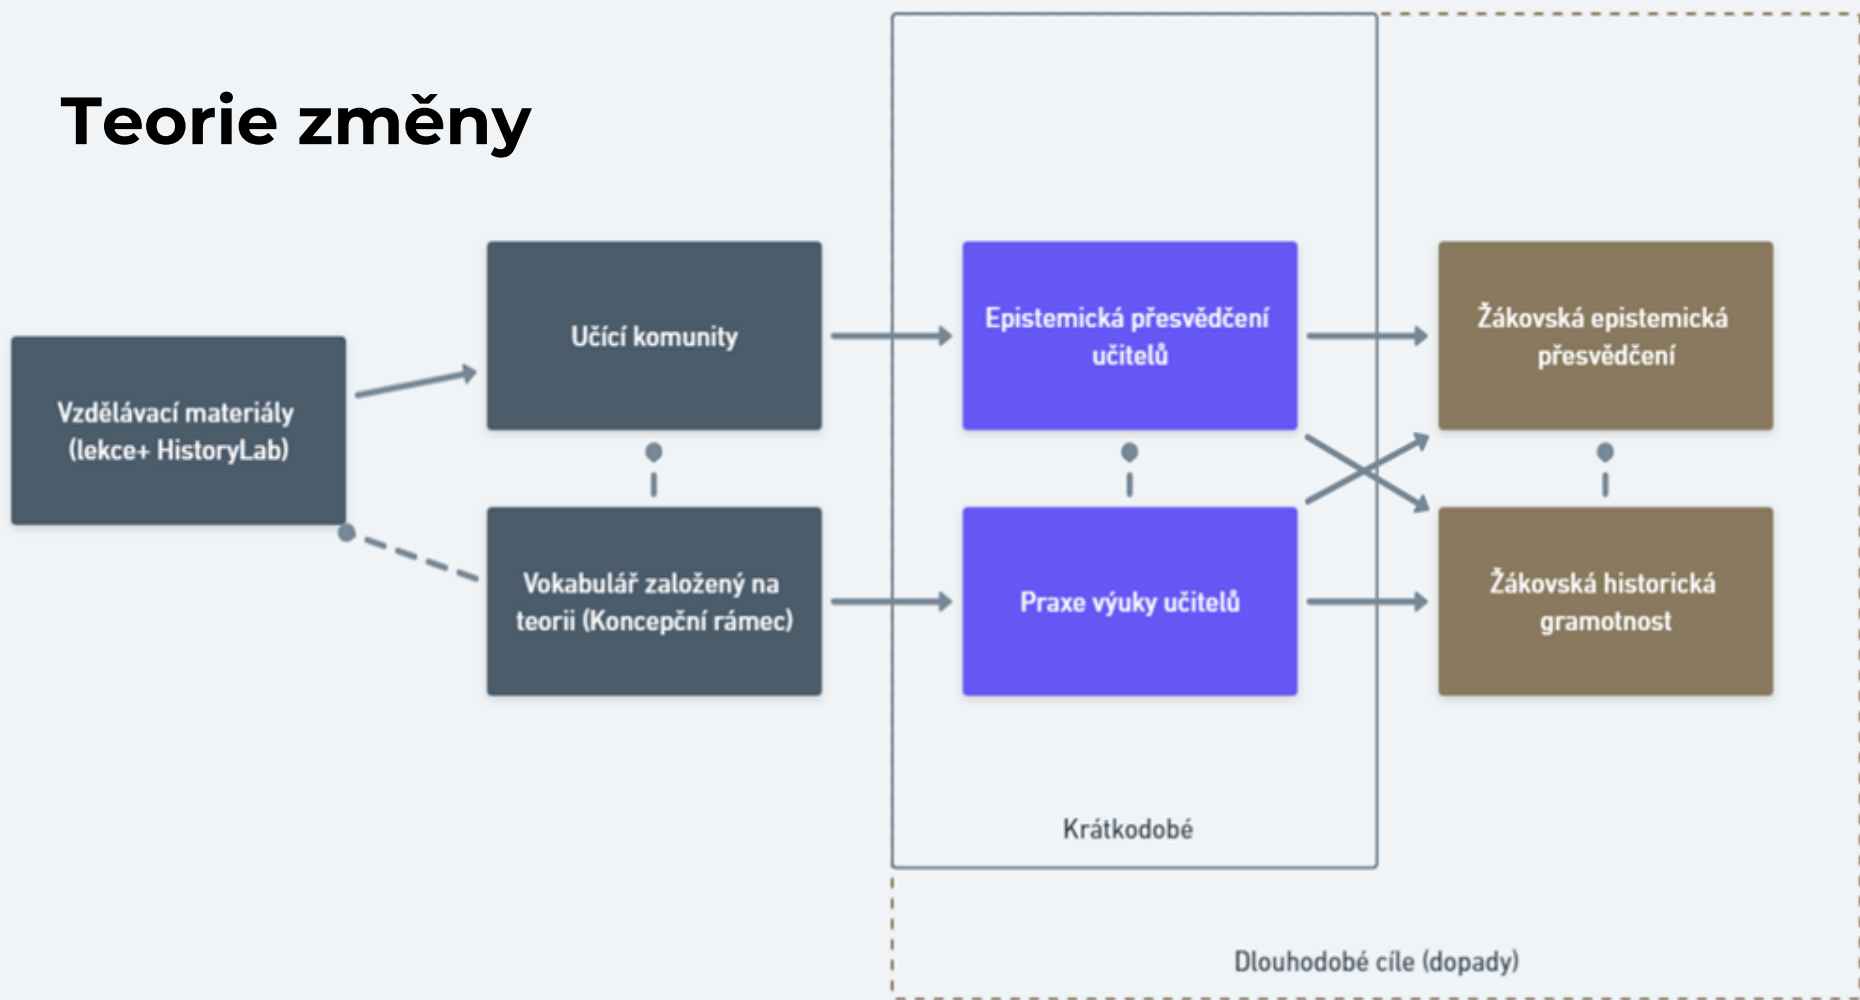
Teorie změny

Vzdělávací materiály (lekce+ HistoryLab)

Učící komunity

Vokabulář založený na teorii (Koncepční rámec)

Epistemická přesvědčení učitelů

Praxe výuky učitelů

Krátkodobé

Žákovská epistemická přesvědčení

Žákovská historická gramotnost

Dlouhodobé cíle (dopady)